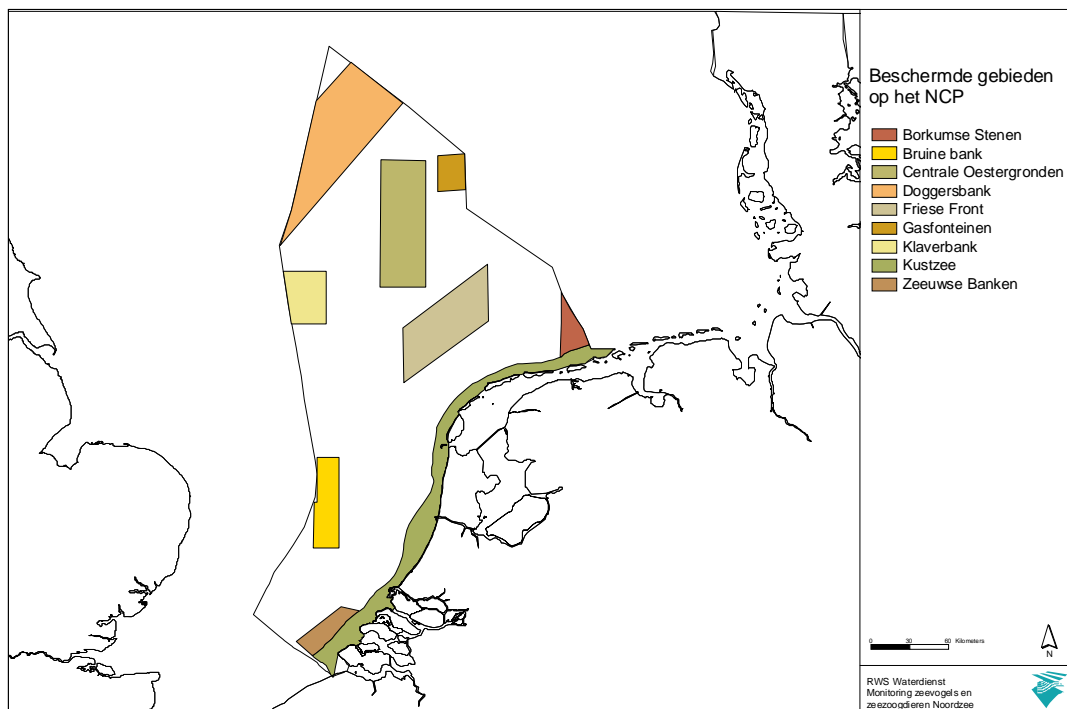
Beschermde gebieden op het NCP

Borkumse Stenen
Bruine bank
Centrale Oestergronden
Doggersbank
Friese Front
Gasfonteinen
Klaverbank
Kustzee
Zeeuwse Banken

0 30 60 Kilometers

N

RWS Waterdienst
Monitoring zeevogels en zeezoogdieren Noordzee